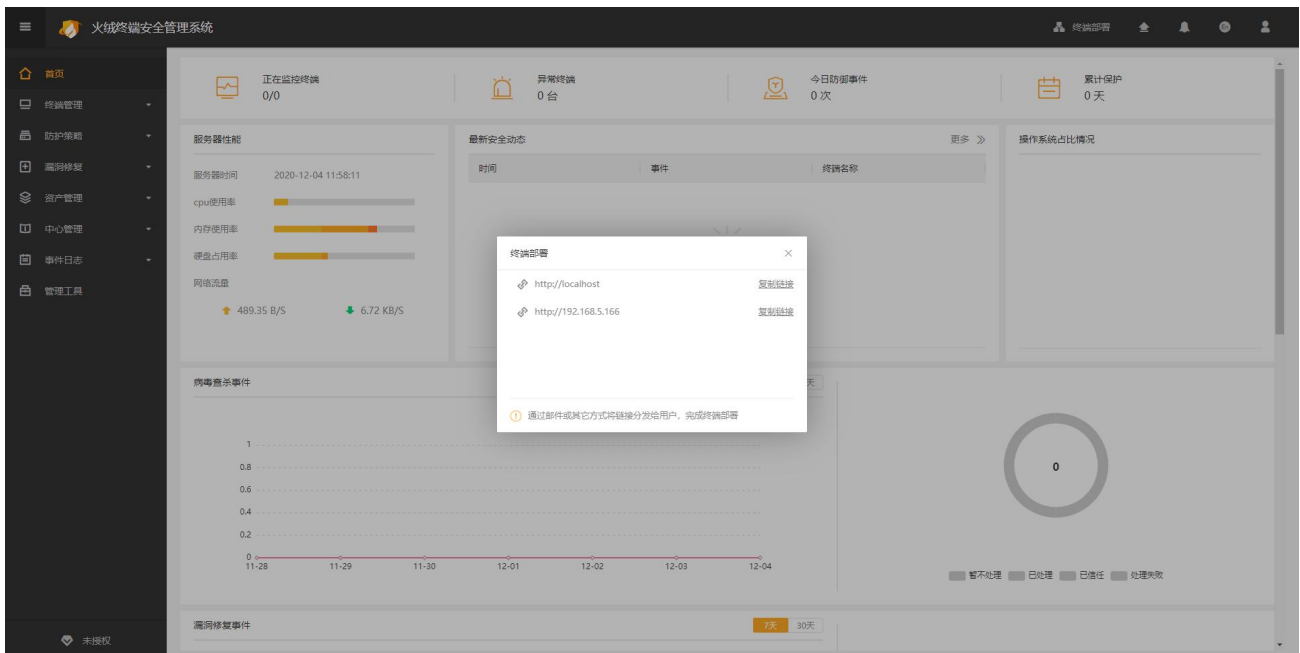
火绒终端安全管理系统

终端部署

首页
终端管理
防护策略
漏洞修复
资产管理
中心管理
事件日志
管理工具

未授权

正在监控终端
0/0

异常终端
0 台

今日防御事件
0 次

累计保护
0 天

服务器性能

服务器时间 2020-12-04 11:58:11
cpu使用率
内存使用率
硬盘占用率
网络流量
489.35 B/S
6.72 KB/S

最新安全动态
更多 》

| 时间 | 事件 | 终端名称 |
|---|---|---|

操作系统占比情况

病毒查杀事件

天

1
0.8
0.6
0.4
0.2
0
11-28 11-29 11-30 12-01 12-02 12-03 12-04

0

暂不处理 已处理 已信任 处理失败

漏洞修复事件
7天 30天

终端部署
×
http://localhost 复制链接
http://192.168.5.166 复制链接
通过邮件或其它方式将链接分发给用户，完成终端部署